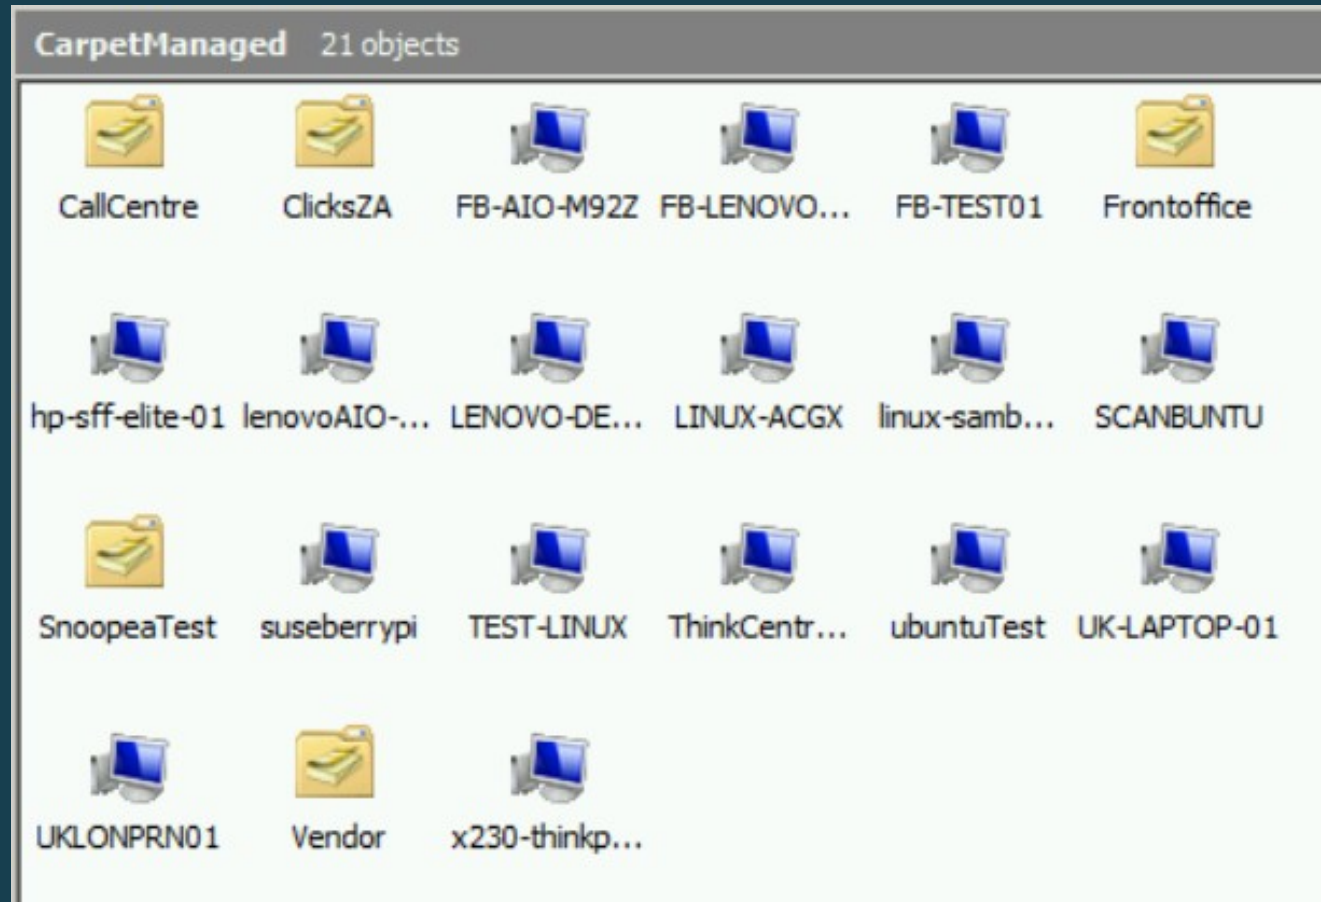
CarpetManaged 21 objects

CallCentre ClicksZA FB-AIO-M92Z FB-LENOVO... FB-TEST01 Frontoffice

hp-sff-elite-01 lenovoAIO-... LENOVO-DE... LINUX-ACGX linux-samb... SCANBUNTU

SnoopeaTest suseberrypi TEST-LINUX ThinkCentr... ubuntuTest UK-LAPTOP-01

UKLONPRN01 Vendor x230-thinkp...